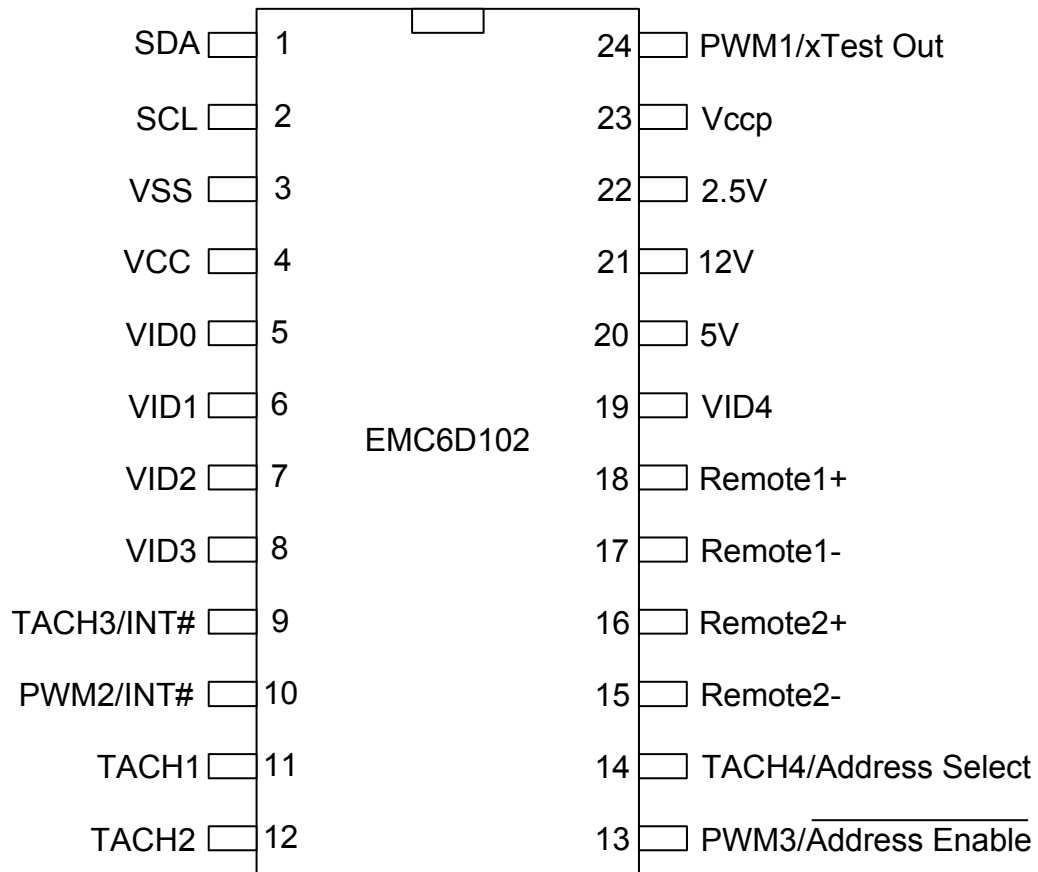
SDA 1
SCL 2
VSS 3
VCC 4
VID0 5
VID1 6
VID2 7
VID3 8
TACH3/INT# 9
PWM2/INT# 10
TACH1 11
TACH2 12

24 PWM1/xTest Out
23 Vccp
22 2.5V
21 12V
20 5V
19 VID4
18 Remote1+
17 Remote1-
16 Remote2+
15 Remote2-
14 TACH4/Address Select
13 PWM3/$\overline{\text{Address Enable}}$

EMC6D102